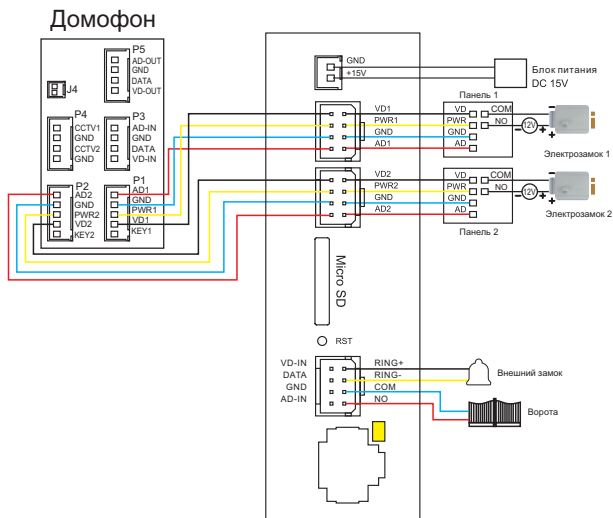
Домофон

P5
AD-OUT
GND
DATA
VD-OUT

J4

P4
CCTV1
GND
CCTV2
GND

P3
AD-IN
GND
DATA
VD-IN

P2
AD2
GND
PWR2
VD2
KEY2

P1
AD1
GND
PWR1
VD1
KEY1

GND
+15V

Блок питания
DC 15V

Панель 1
VD1
PWR1
GND
AD1

VD
PWR
GND
AD
COM
NO
12V

Электрозамок 1

VD2
PWR2
GND
AD2

VD
PWR
GND
AD
COM
NO
12V

Электрозамок 2

Панель 2

Micro SD

RST

VD-IN
DATA
GND
AD-IN

RING+
RING-
COM
NO

Внешний замок

Ворота